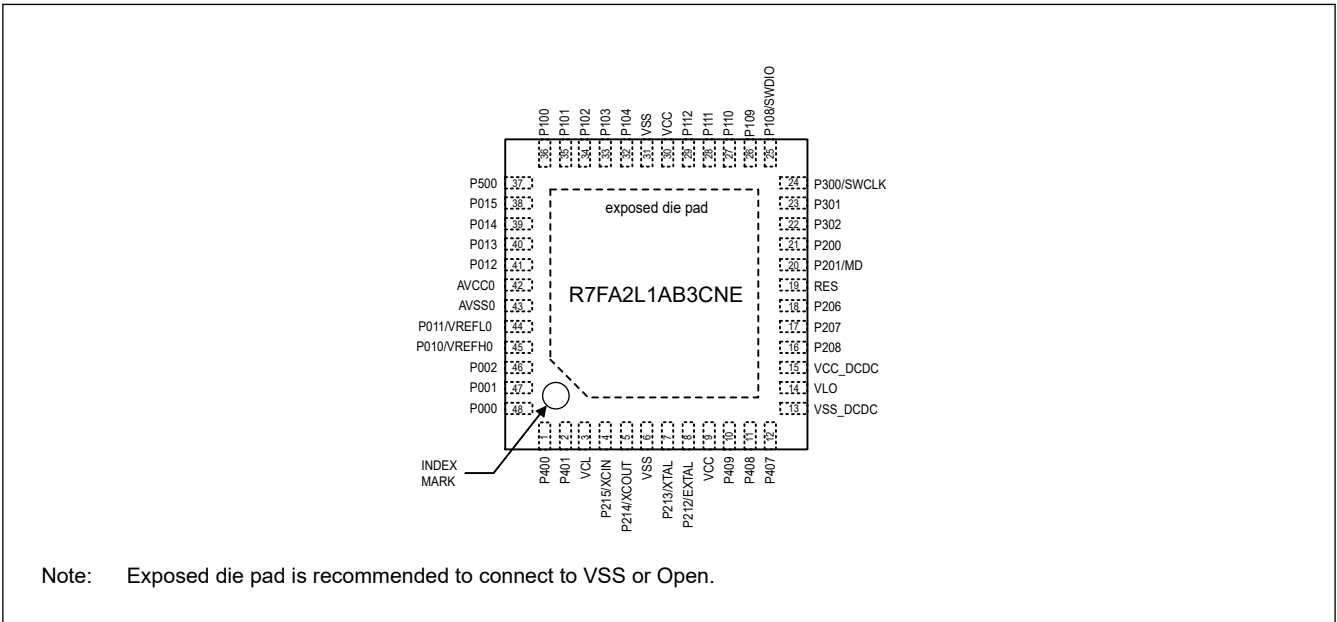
P100 P101 P102 P103 P104 VSS VCC P112 P111 P110 P109 P108/SWDIO

36 35 34 33 32 31 30 29 28 27 26 25

P500 37
P015 38
P014 39
P013 40
P012 41
AVCC0 42
AVSS0 43
P011/VREFL0 44
P010/VREFH0 45
P002 46
P001 47
P000 48

exposed die pad

R7FA2L1AB3CNE

24 P300/SWCLK
23 P301
22 P302
21 P200
20 P201/MD
19 RES
18 P206
17 P207
16 P208
15 VCC_DCDC
14 VLO
13 VSS_DCDC

1 2 3 4 5 6 7 8 9 10 11 12

P400 P401 VCL P215/XCIN P214/XCOUT VSS P213/XTAL P212/EXTAL VCC P409 P408 P407

INDEX MARK

Note: Exposed die pad is recommended to connect to VSS or Open.